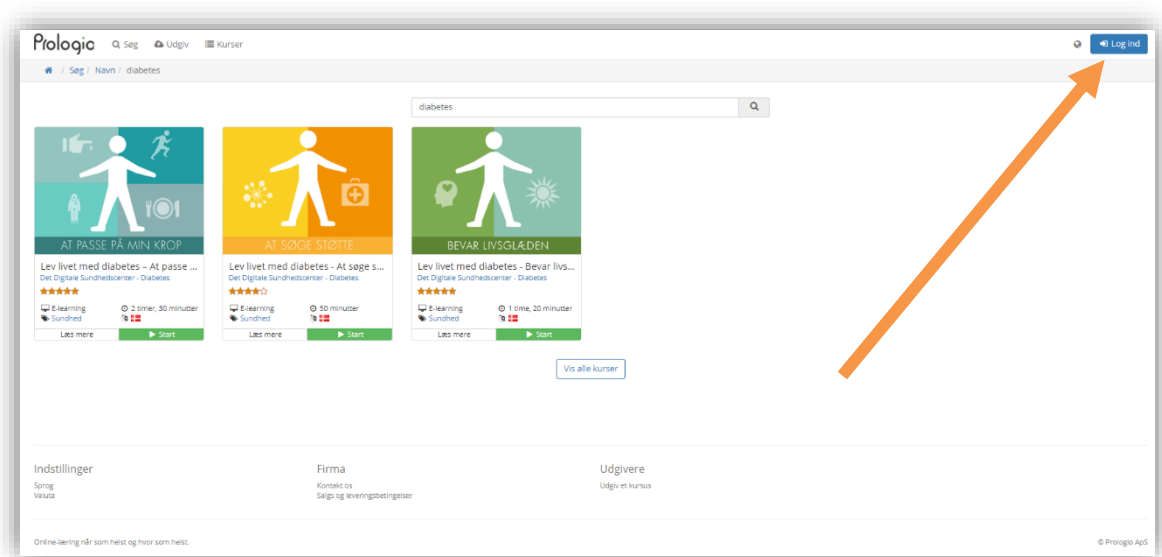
Prologio Søg Udgiv Kurser

Log ind

/ Søg / Navn / diabetes

diabetes

AT PASSE PÅ MIN KROP

Lev livet med diabetes – At passe ...
Det Digitale Sundhedscenter - Diabetes

E-learning 2 timer, 30 minutter
Sundhed

Læs mere Start

AT SØGE STØTTE

Lev livet med diabetes - At søge s...
Det Digitale Sundhedscenter - Diabetes

E-learning 50 minutter
Sundhed

Læs mere Start

BEVAR LIVSGLÆDEN

Lev livet med diabetes - Bevar livs...
Det Digitale Sundhedscenter - Diabetes

E-learning 1 time, 20 minutter
Sundhed

Læs mere Start

Vis alle kurser

Indstillinger
Sprog
Valuta

Firma
Kontakt os
Salgs og leveringsbetingelser

Udgivere
Udgiv et kursus

Online-læring når som helst og hvor som helst.

© Prologio ApS